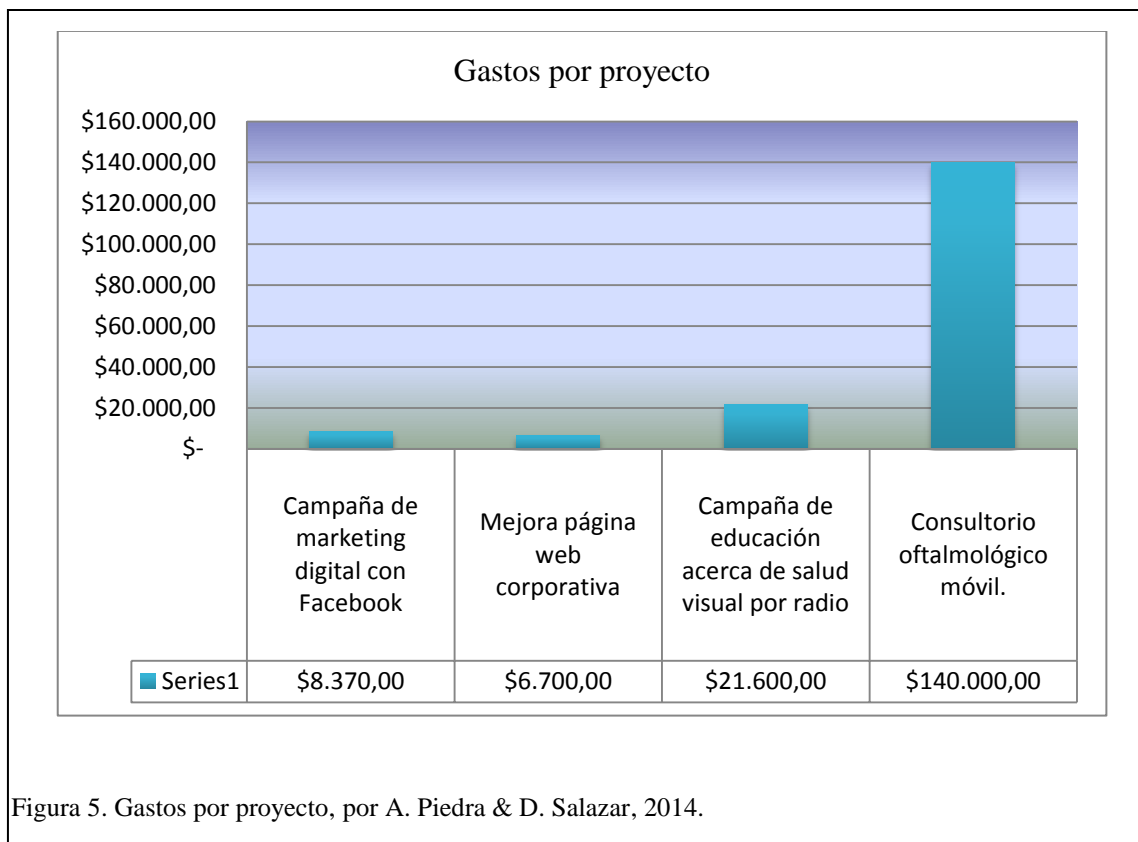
Gastos por proyecto

$160.000,00
$140.000,00
$120.000,00
$100.000,00
$80.000,00
$60.000,00
$40.000,00
$20.000,00
$-

| | Campaña de marketing digital con Facebook | Mejora página web corporativa | Campaña de educación acerca de salud visual por radio | Consultorio oftalmológico móvil. |
|---|---|---|---|---|
| Series1 | $8.370,00 | $6.700,00 | $21.600,00 | $140.000,00 |

Figura 5. Gastos por proyecto, por A. Piedra & D. Salazar, 2014.